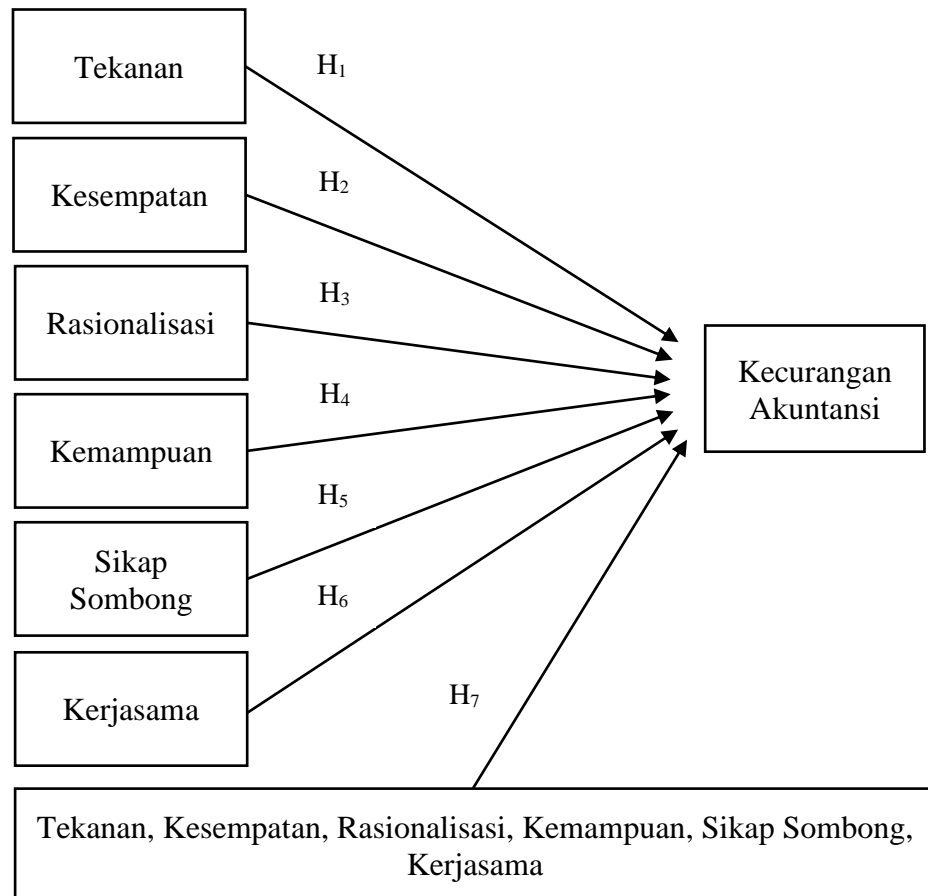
Tekanan

$H_1$

Kesempatan

$H_2$

Rasionalisasi

$H_3$

Kemampuan

$H_4$

Sikap Sombong

$H_5$

$H_6$

Kerjasama

$H_7$

Kecurangan Akuntansi

Tekanan, Kesempatan, Rasionalisasi, Kemampuan, Sikap Sombong, Kerjasama